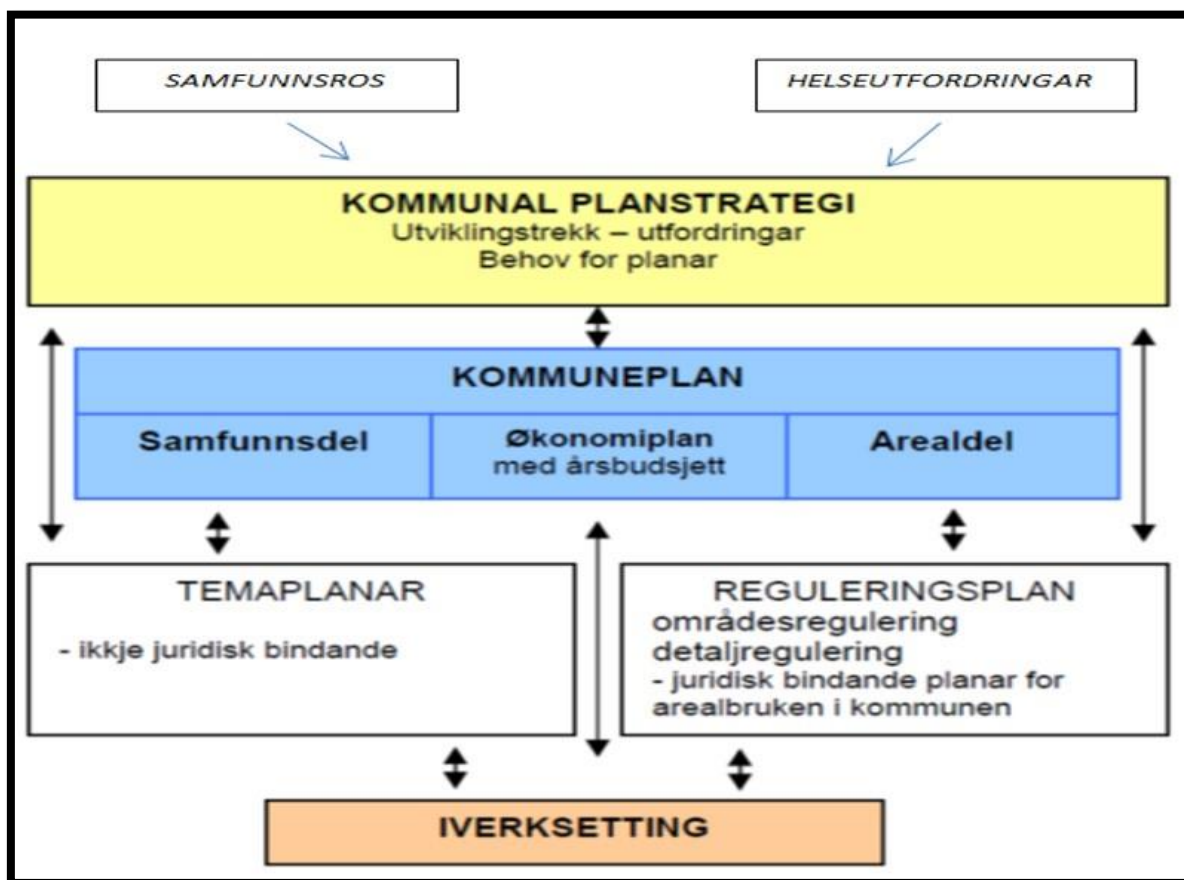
SAMFUNNSROS

HELSEUTFORDRINGAR

KOMMUNAL PLANSTRATEGI
Utviklingstrekk – utfordringar
Behov for planar

KOMMUNEPLAN

| Samfunnsdel | Økonomiplan med årsbudsjett | Arealdel |
|---|---|---|

TEMAPLANAR
- ikkje juridisk bindande

REGULERINGSPLAN
områdesregulering
detaljregulering
- juridisk bindande planar for arealbruken i kommunen

IVERKSETTING